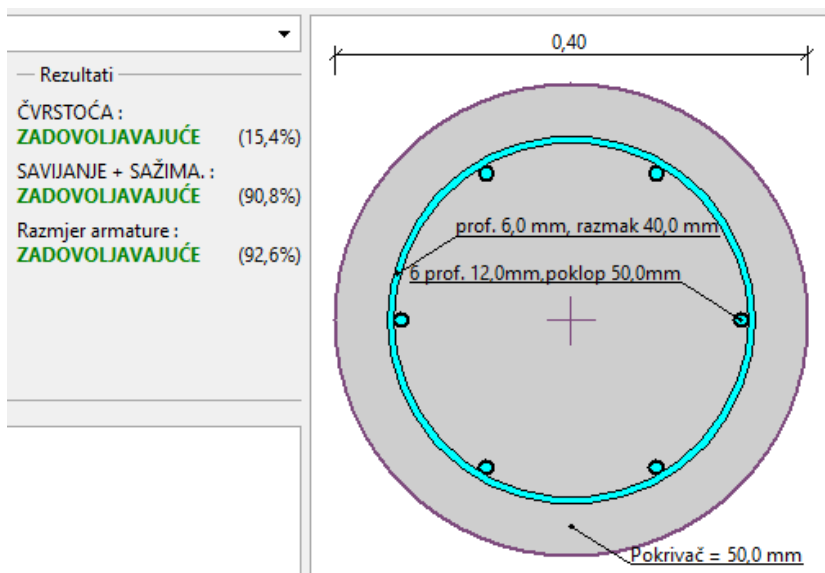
Rezultati

ČVRSTOĆA :
ZADOVOLJAVAJUĆE (15,4%)

SAVIJANJE + SAŽIMA. :
ZADOVOLJAVAJUĆE (90,8%)

Razmjer armature :
ZADOVOLJAVAJUĆE (92,6%)

0,40

prof. 6,0 mm, razmak 40,0 mm

6 prof. 12,0mm,poklop 50,0mm

Pokrivač = 50,0 mm